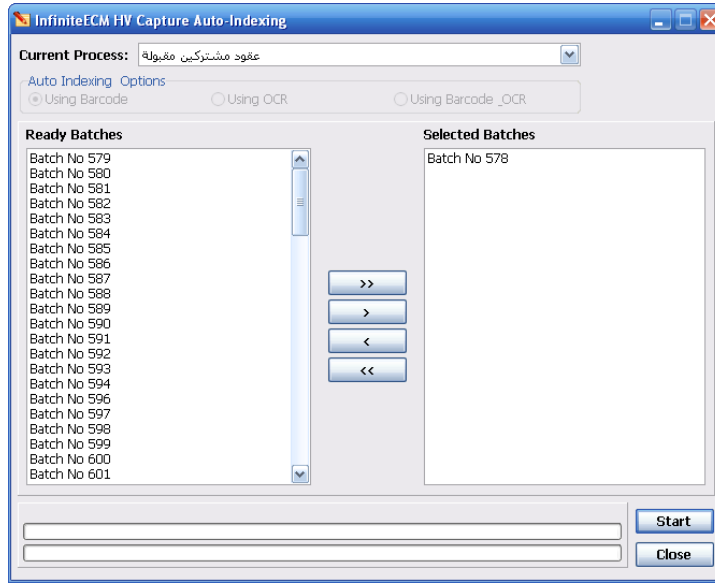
InfiniteECM HV Capture Auto-Indexing

Current Process: عقود مشتركين مقبولة

Auto Indexing Options
Using Barcode
Using OCR
Using Barcode _OCR

Ready Batches
Batch No 579
Batch No 580
Batch No 581
Batch No 582
Batch No 583
Batch No 584
Batch No 585
Batch No 586
Batch No 587
Batch No 588
Batch No 589
Batch No 590
Batch No 591
Batch No 592
Batch No 593
Batch No 594
Batch No 596
Batch No 597
Batch No 598
Batch No 599
Batch No 600
Batch No 601

>>
>
<
<<

Selected Batches
Batch No 578

Start
Close